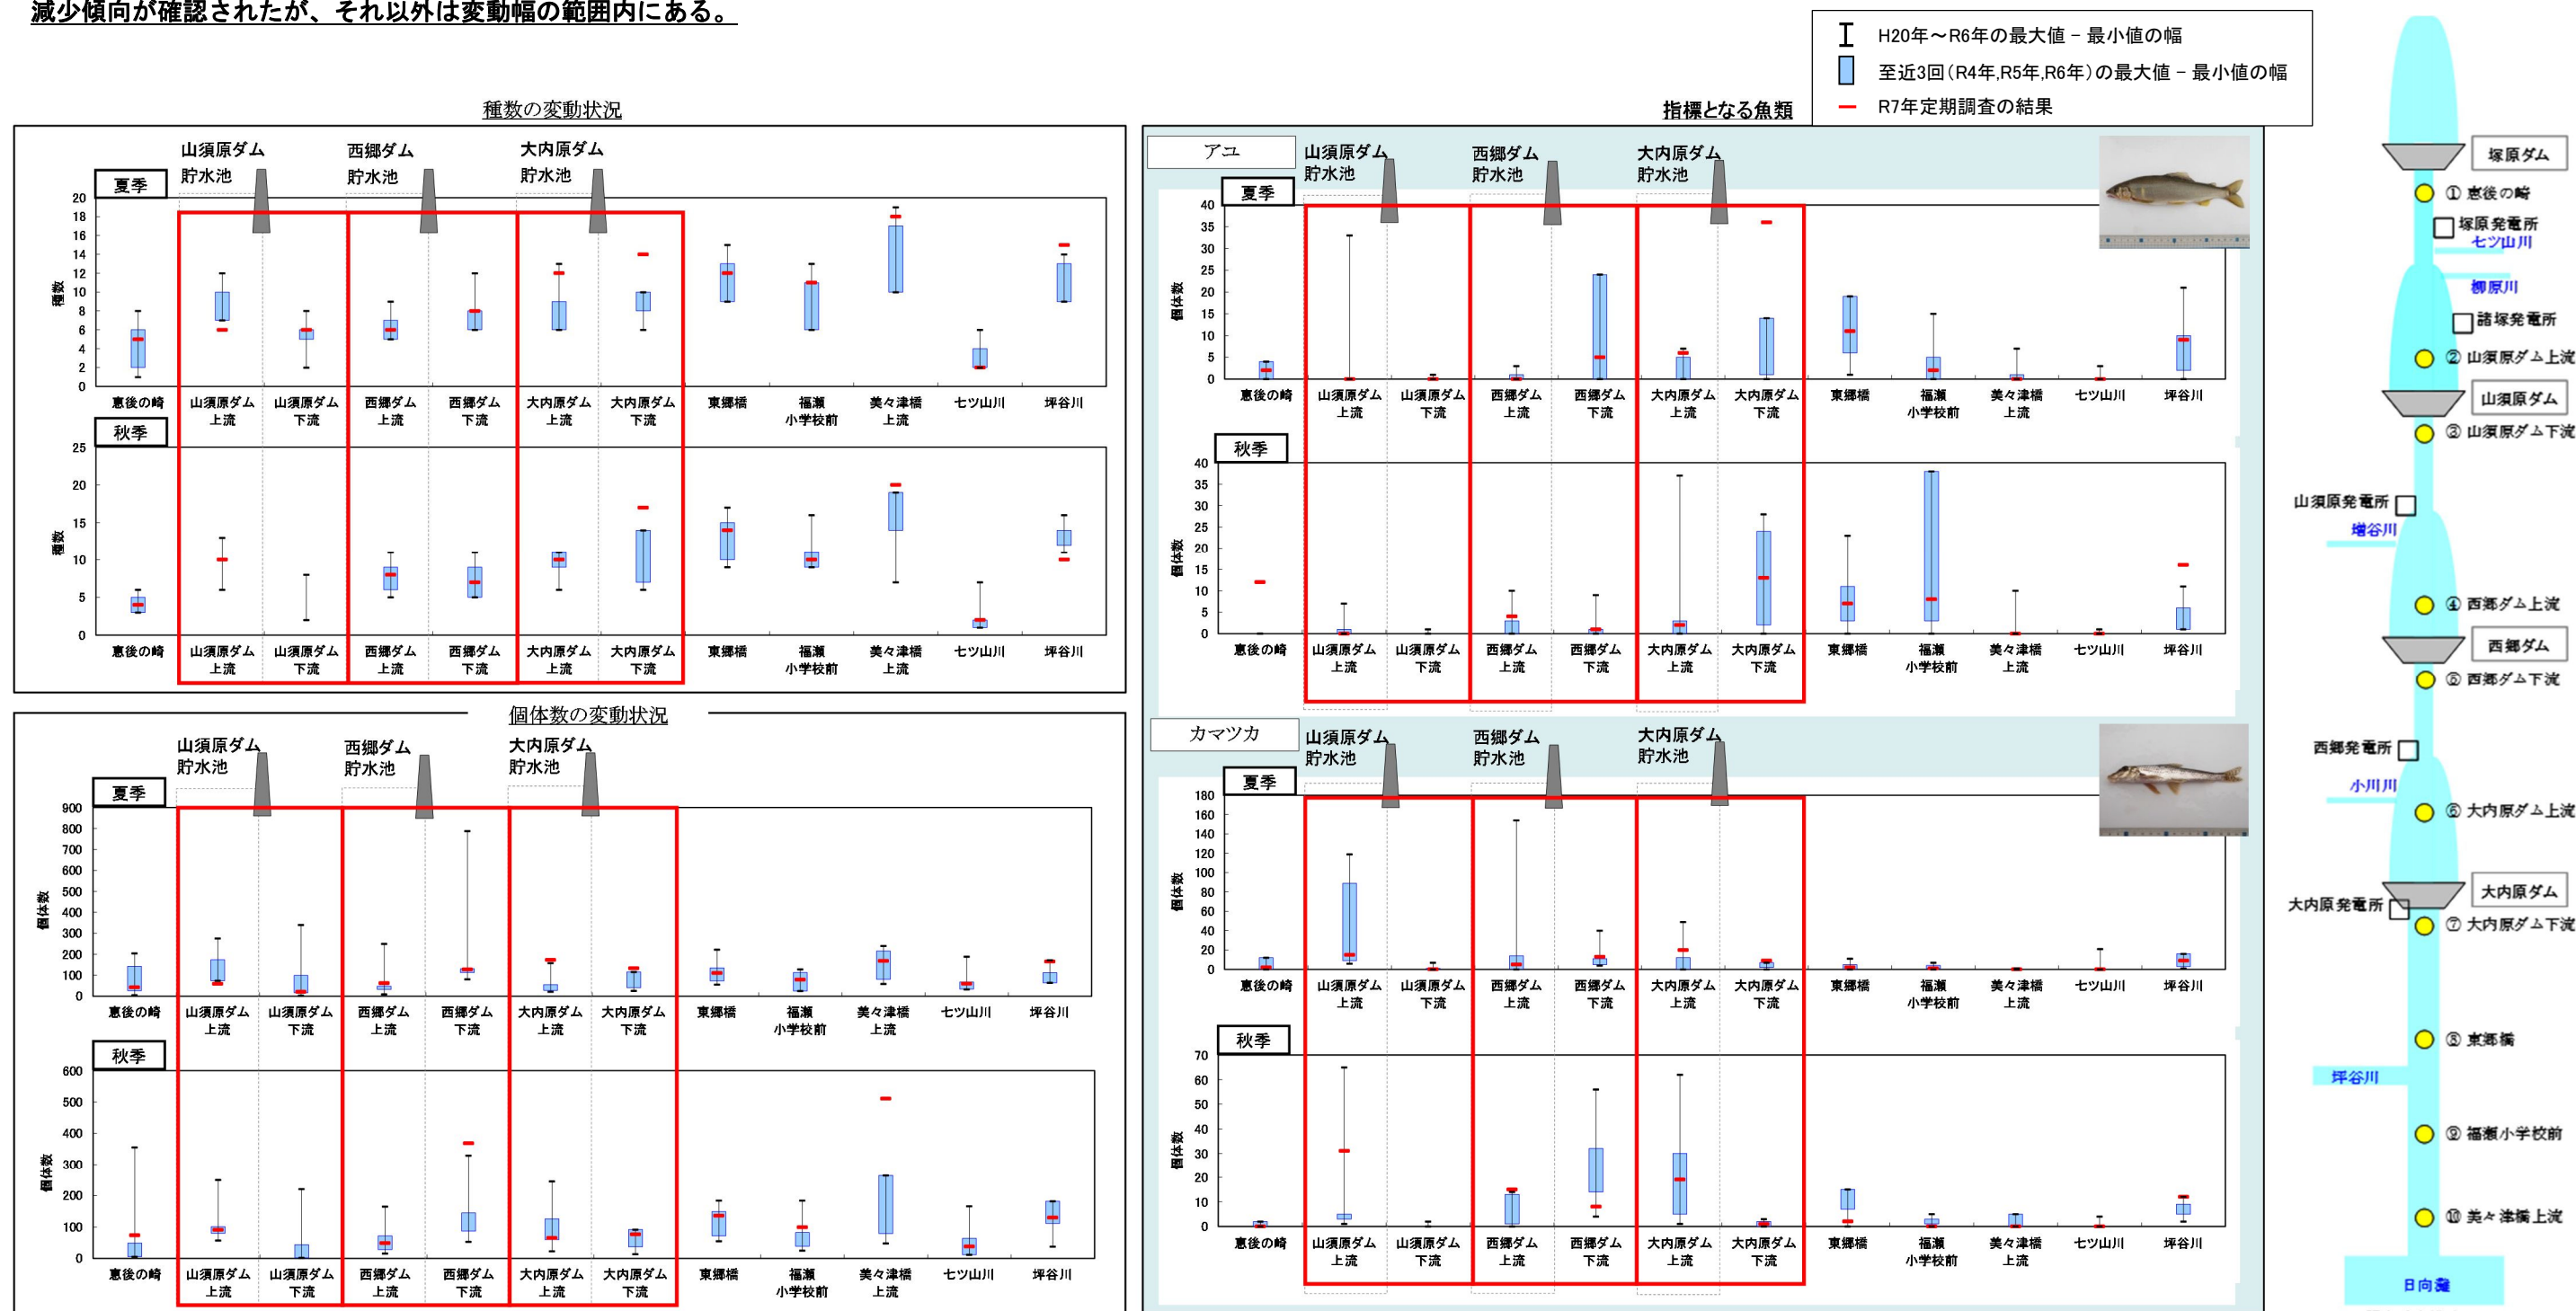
減少傾向が確認されたが、それ以外は変動幅の範囲内にある。

H20年～R6年の最大値 – 最小値の幅
至近3回（R4年,R5年,R6年）の最大値 – 最小値の幅
R7年定期調査の結果

種数の変動状況

山須原ダム貯水池　西郷ダム貯水池　大内原ダム貯水池

夏季
種数
20 18 16 14 12 10 8 6 4 2 0
恵後の崎　山須原ダム上流　山須原ダム下流　西郷ダム上流　西郷ダム下流　大内原ダム上流　大内原ダム下流　東郷橋　福瀬小学校前　美々津橋上流　七ツ山川　坪谷川

秋季
種数
25 20 15 10 5 0
恵後の崎　山須原ダム上流　山須原ダム下流　西郷ダム上流　西郷ダム下流　大内原ダム上流　大内原ダム下流　東郷橋　福瀬小学校前　美々津橋上流　七ツ山川　坪谷川

個体数の変動状況

山須原ダム貯水池　西郷ダム貯水池　大内原ダム貯水池

夏季
個体数
900 800 700 600 500 400 300 200 100 0
恵後の崎　山須原ダム上流　山須原ダム下流　西郷ダム上流　西郷ダム下流　大内原ダム上流　大内原ダム下流　東郷橋　福瀬小学校前　美々津橋上流　七ツ山川　坪谷川

秋季
個体数
600 500 400 300 200 100 0
恵後の崎　山須原ダム上流　山須原ダム下流　西郷ダム上流　西郷ダム下流　大内原ダム上流　大内原ダム下流　東郷橋　福瀬小学校前　美々津橋上流　七ツ山川　坪谷川

指標となる魚類

アユ
山須原ダム貯水池　西郷ダム貯水池　大内原ダム貯水池

夏季
個体数
40 35 30 25 20 15 10 5 0
恵後の崎　山須原ダム上流　山須原ダム下流　西郷ダム上流　西郷ダム下流　大内原ダム上流　大内原ダム下流　東郷橋　福瀬小学校前　美々津橋上流　七ツ山川　坪谷川

秋季
個体数
40 35 30 25 20 15 10 5 0
恵後の崎　山須原ダム上流　山須原ダム下流　西郷ダム上流　西郷ダム下流　大内原ダム上流　大内原ダム下流　東郷橋　福瀬小学校前　美々津橋上流　七ツ山川　坪谷川

カマツカ
山須原ダム貯水池　西郷ダム貯水池　大内原ダム貯水池

夏季
個体数
180 160 140 120 100 80 60 40 20 0
恵後の崎　山須原ダム上流　山須原ダム下流　西郷ダム上流　西郷ダム下流　大内原ダム上流　大内原ダム下流　東郷橋　福瀬小学校前　美々津橋上流　七ツ山川　坪谷川

秋季
個体数
70 60 50 40 30 20 10 0
恵後の崎　山須原ダム上流　山須原ダム下流　西郷ダム上流　西郷ダム下流　大内原ダム上流　大内原ダム下流　東郷橋　福瀬小学校前　美々津橋上流　七ツ山川　坪谷川

塚原ダム
① 恵後の崎
塚原発電所
七ツ山川
柳原川
諸塚発電所
② 山須原ダム上流
山須原ダム
③ 山須原ダム下流
山須原発電所
増谷川
④ 西郷ダム上流
西郷ダム
⑤ 西郷ダム下流
西郷発電所
小川川
⑥ 大内原ダム上流
大内原ダム
大内原発電所
⑦ 大内原ダム下流
⑧ 東郷橋
坪谷川
⑨ 福瀬小学校前
⑩ 美々津橋上流
日向灘